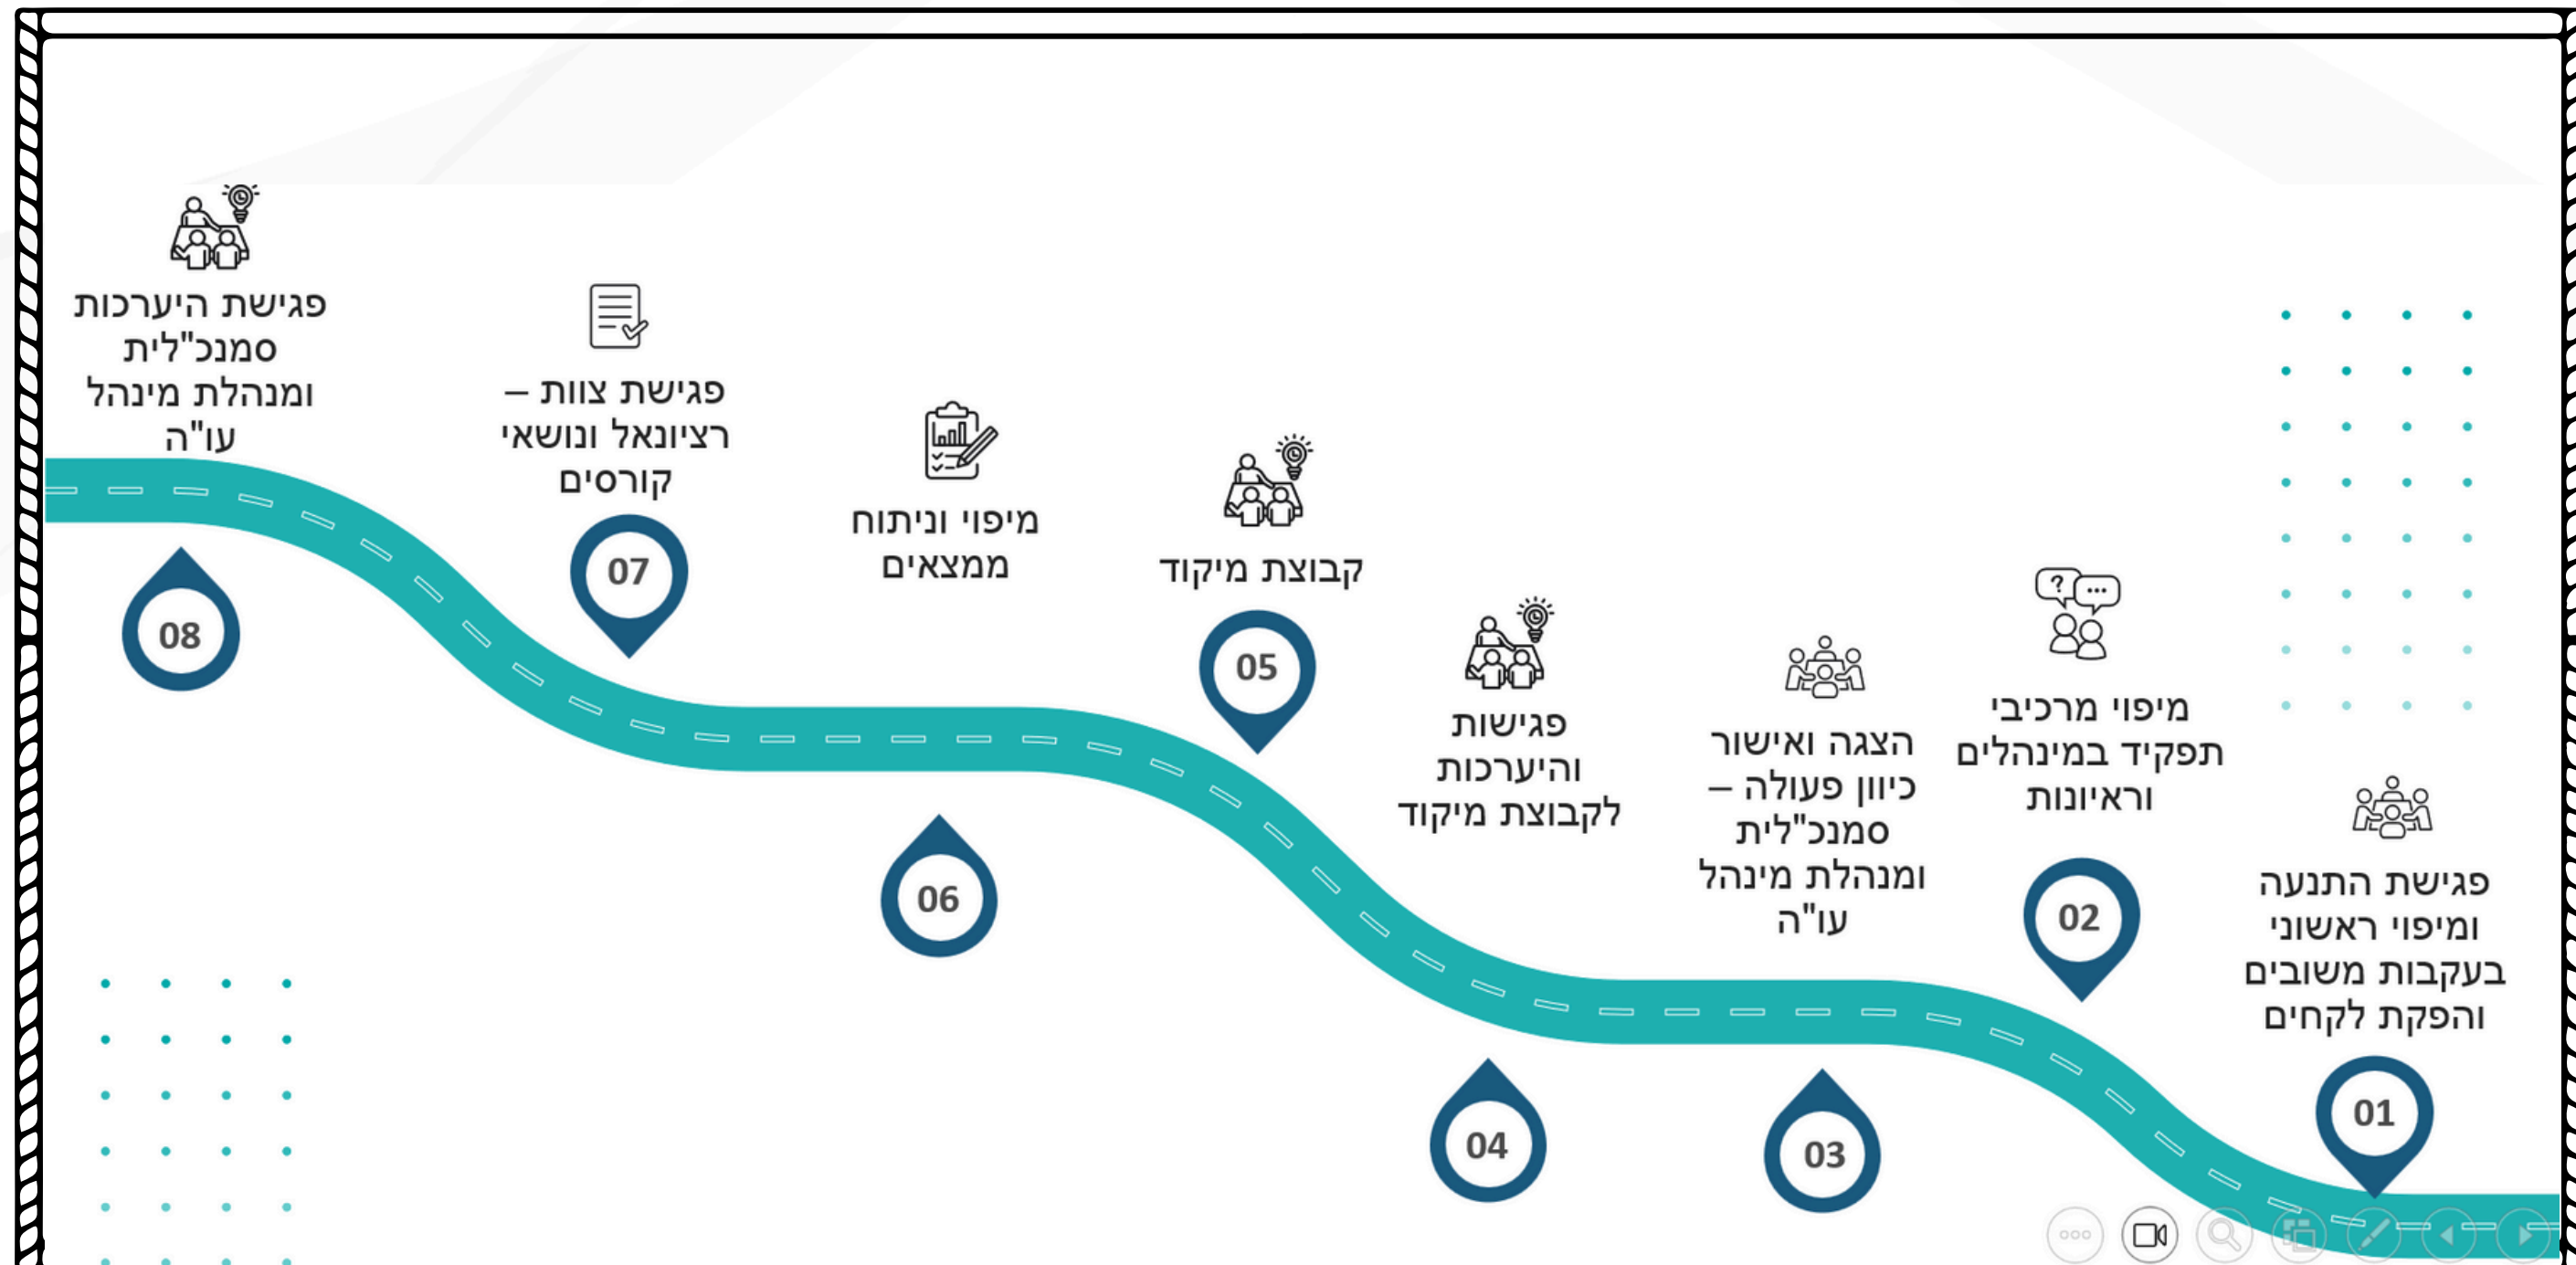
01
פגישת התנעה ומיפוי ראשוני בעקבות משובים והפקת לקחים

02
מיפוי מרכיבי תפקיד במינהלים וראיונות

03
הצגה ואישור כיוון פעולה – סמנכ"לית ומנהלת מינהל עו"ה

04
פגישות והיערכות לקבוצת מיקוד

05
קבוצת מיקוד

06
מיפוי וניתוח ממצאים

07
פגישת צוות – רציונאל ונושאי קורסים

08
פגישת היערכות סמנכ"לית ומנהלת מינהל עו"ה